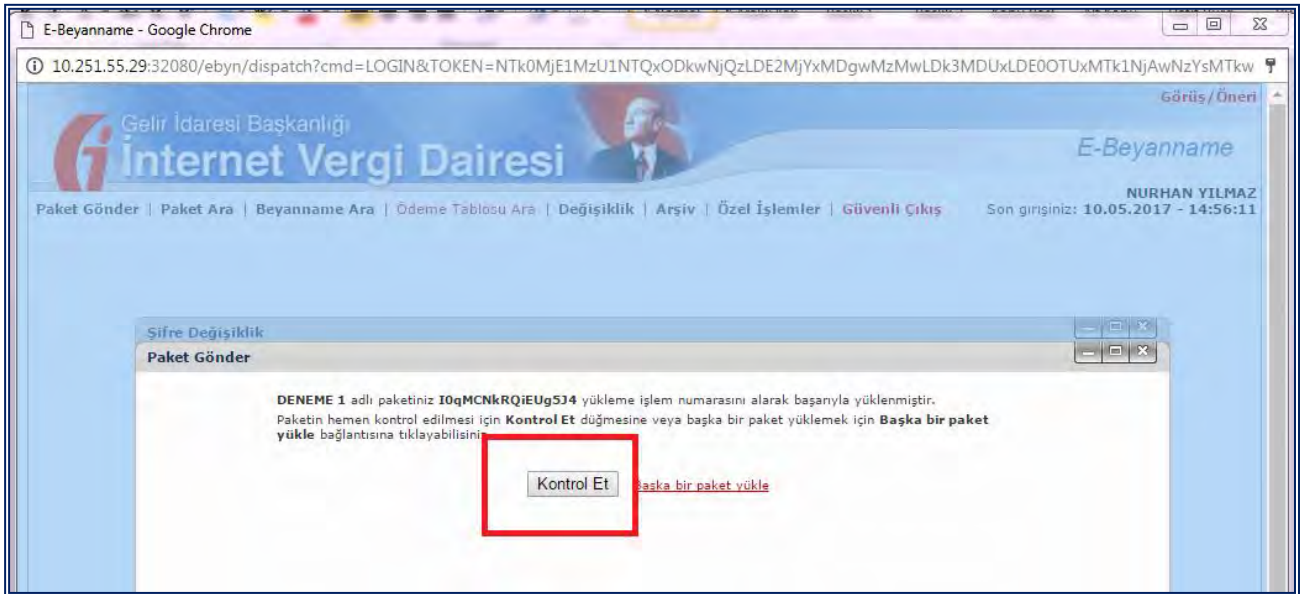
E-Beyanname - Google Chrome

10.251.55.29:32080/ebyn/dispatch?cmd=LOGIN&TOKEN=NTk0MjE1MzU1NTQxODkwNjQzLDE2MjYxMDgwMzMwLDk3MDUxLDE0OTUxMTk1NjAwNzYsMTkw

Görüş/Öneri

Gelir İdaresi Başkanlığı
İnternet Vergi Dairesi

E-Beyanname

NURHAN YILMAZ
Son girişiniz: 10.05.2017 - 14:56:11

Paket Gönder | Paket Ara | Beyanname Ara | Ödeme Tablosu Ara | Değişiklik | Arşiv | Özel İşlemler | Güvenli Çıkış

Şifre Değişiklik

Paket Gönder

DENEME 1 adlı paketiniz I0qMCNkRQiEUg5J4 yükleme işlem numarasını alarak başarıyla yüklenmiştir.
Paketin hemen kontrol edilmesi için Kontrol Et düğmesine veya başka bir paket yüklemek için Başka bir paket yükle bağlantısına tıklayabilisini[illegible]

Kontrol Et

Başka bir paket yükle